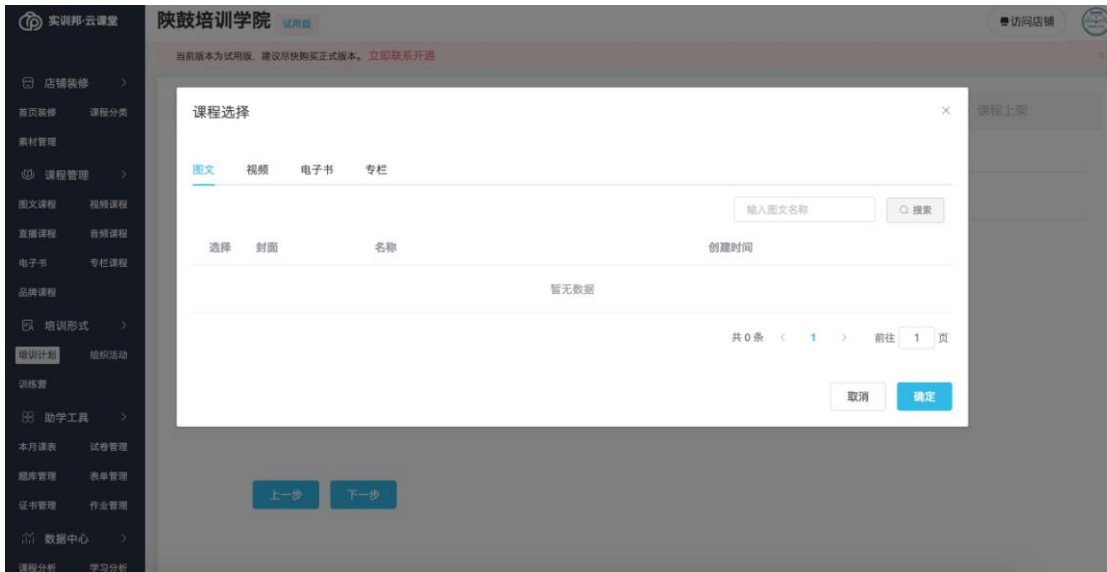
实训邦·云课堂

店铺装修
首页装修 课程分类
素材管理
课程管理
图文课程 视频课程
直播课程 音频课程
电子书 专栏课程
品牌课程
培训形式
培训计划 组织活动
训练营
助学工具
本月课表 试卷管理
题库管理 表单管理
证书管理 作业管理
数据中心
课程分析 学习分析

陕鼓培训学院 试用版
访问店铺
当前版本为试用版，建议尽快购买正式版本。立即联系开通

课程上架

课程选择
×
图文 视频 电子书 专栏
输入图文名称
搜索

| 选择 | 封面 | 名称 | 创建时间 |
|---|---|---|---|
| 暂无数据 | | | |

共0条 < 1 > 前往 1 页

取消 确定

上一步 下一步